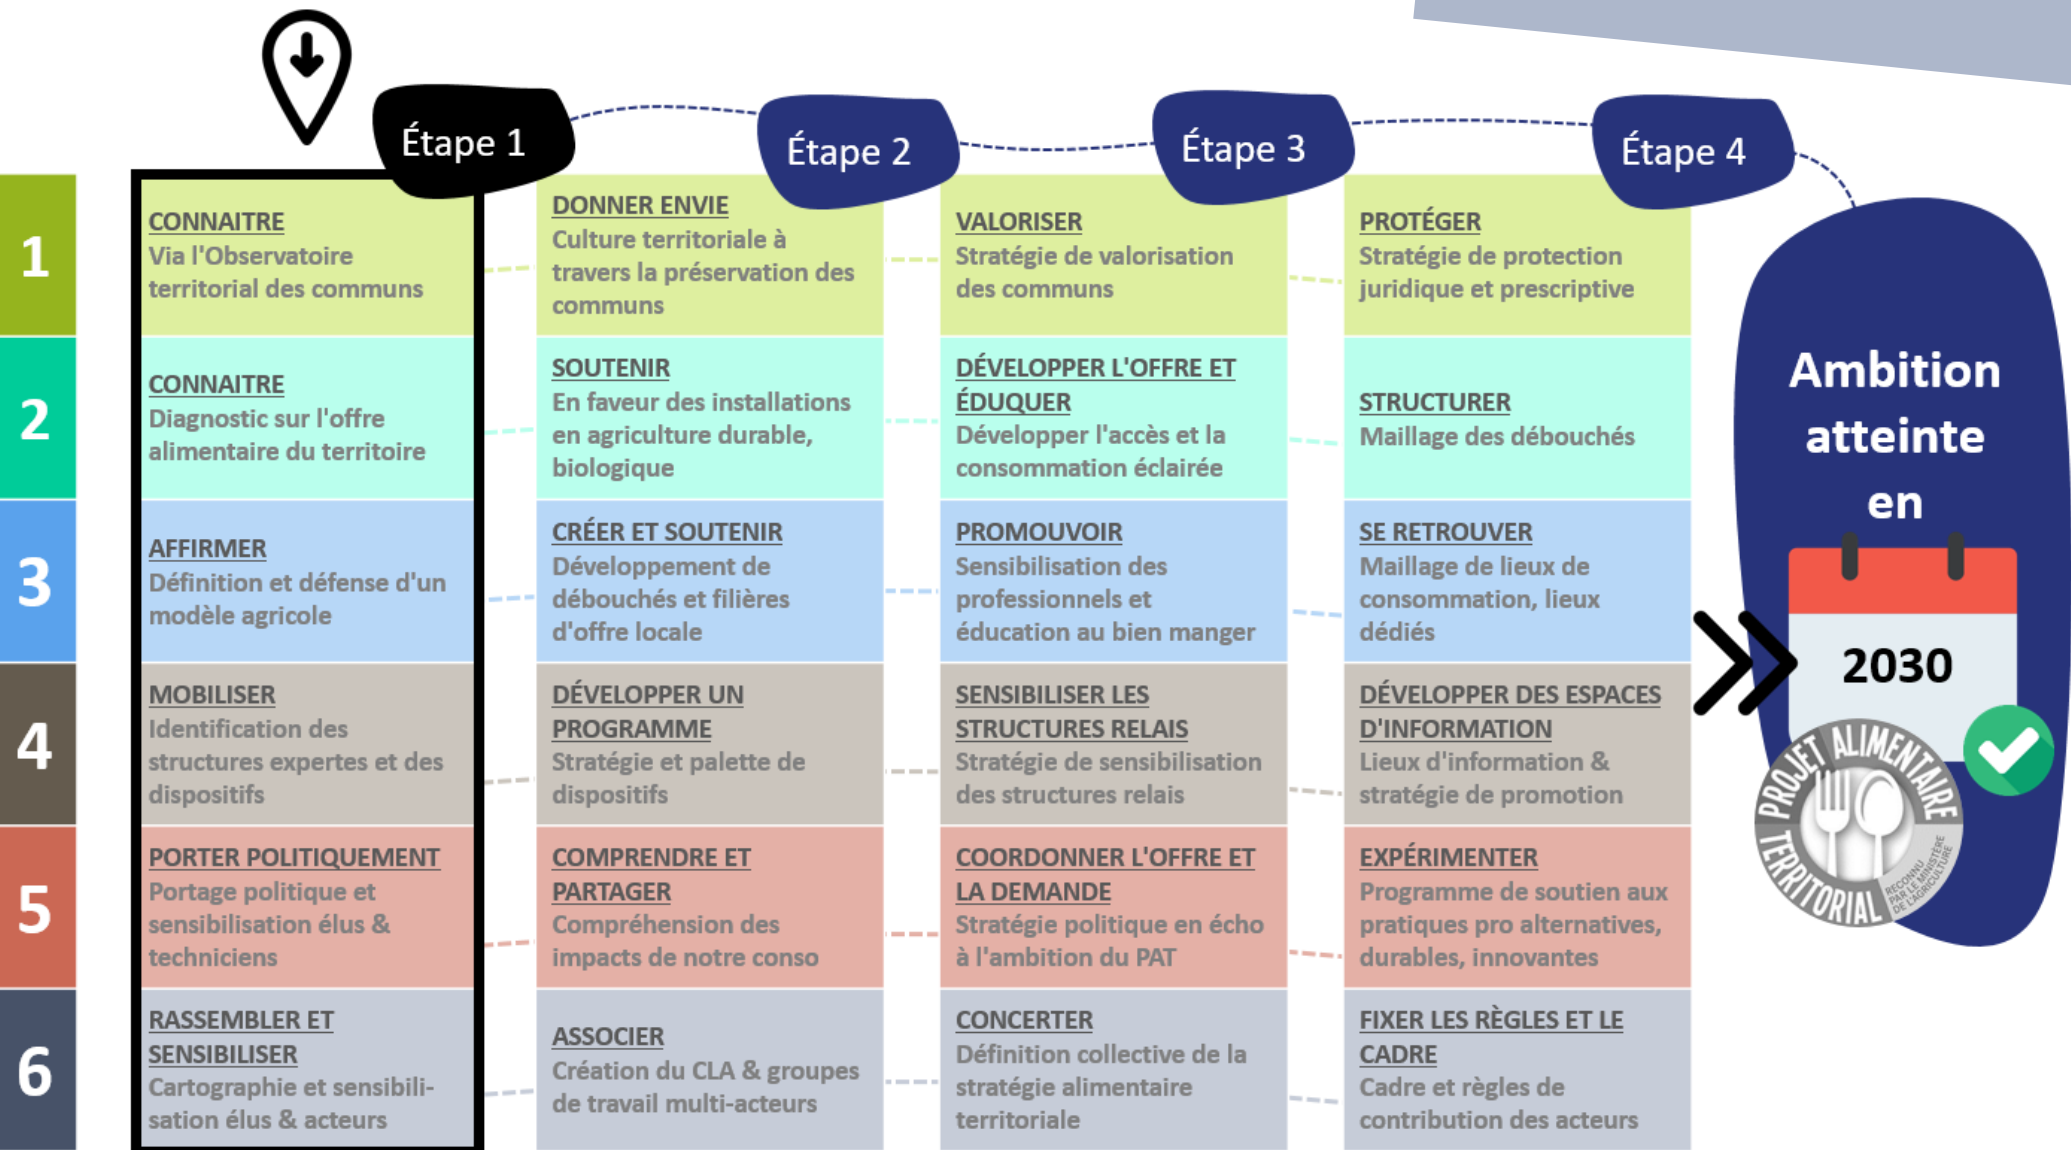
Étape 1

Étape 2

Étape 3

Étape 4

| | Étape 1 | Étape 2 | Étape 3 | Étape 4 |
|---|---|---|---|---|
| 1 | CONNAITRE Via l'Observatoire territorial des communs | DONNER ENVIE Culture territoriale à travers la préservation des communs | VALORISER Stratégie de valorisation des communs | PROTÉGER Stratégie de protection juridique et prescriptive |
| 2 | CONNAITRE Diagnostic sur l'offre alimentaire du territoire | SOUTENIR En faveur des installations en agriculture durable, biologique | DÉVELOPPER L'OFFRE ET ÉDUQUER Développer l'accès et la consommation éclairée | STRUCTURER Maillage des débouchés |
| 3 | AFFIRMER Définition et défense d'un modèle agricole | CRÉER ET SOUTENIR Développement de débouchés et filières d'offre locale | PROMOUVOIR Sensibilisation des professionnels et éducation au bien manger | SE RETROUVER Maillage de lieux de consommation, lieux dédiés |
| 4 | MOBILISER Identification des structures expertes et des dispositifs | DÉVELOPPER UN PROGRAMME Stratégie et palette de dispositifs | SENSIBILISER LES STRUCTURES RELAIS Stratégie de sensibilisation des structures relais | DÉVELOPPER DES ESPACES D'INFORMATION Lieux d'information & stratégie de promotion |
| 5 | PORTER POLITIQUEMENT Portage politique et sensibilisation élus & techniciens | COMPRENDRE ET PARTAGER Compréhension des impacts de notre conso | COORDONNER L'OFFRE ET LA DEMANDE Stratégie politique en écho à l'ambition du PAT | EXPÉRIMENTER Programme de soutien aux pratiques pro alternatives, durables, innovantes |
| 6 | RASSEMBLER ET SENSIBILISER Cartographie et sensibilisation élus & acteurs | ASSOCIER Création du CLA & groupes de travail multi-acteurs | CONCERTER Définition collective de la stratégie alimentaire territoriale | FIXER LES RÈGLES ET LE CADRE Cadre et règles de contribution des acteurs |

Ambition atteinte en

2030

PROJET ALIMENTAIRE TERRITORIAL
RECONNU PAR LE MINISTÈRE DE L'AGRICULTURE